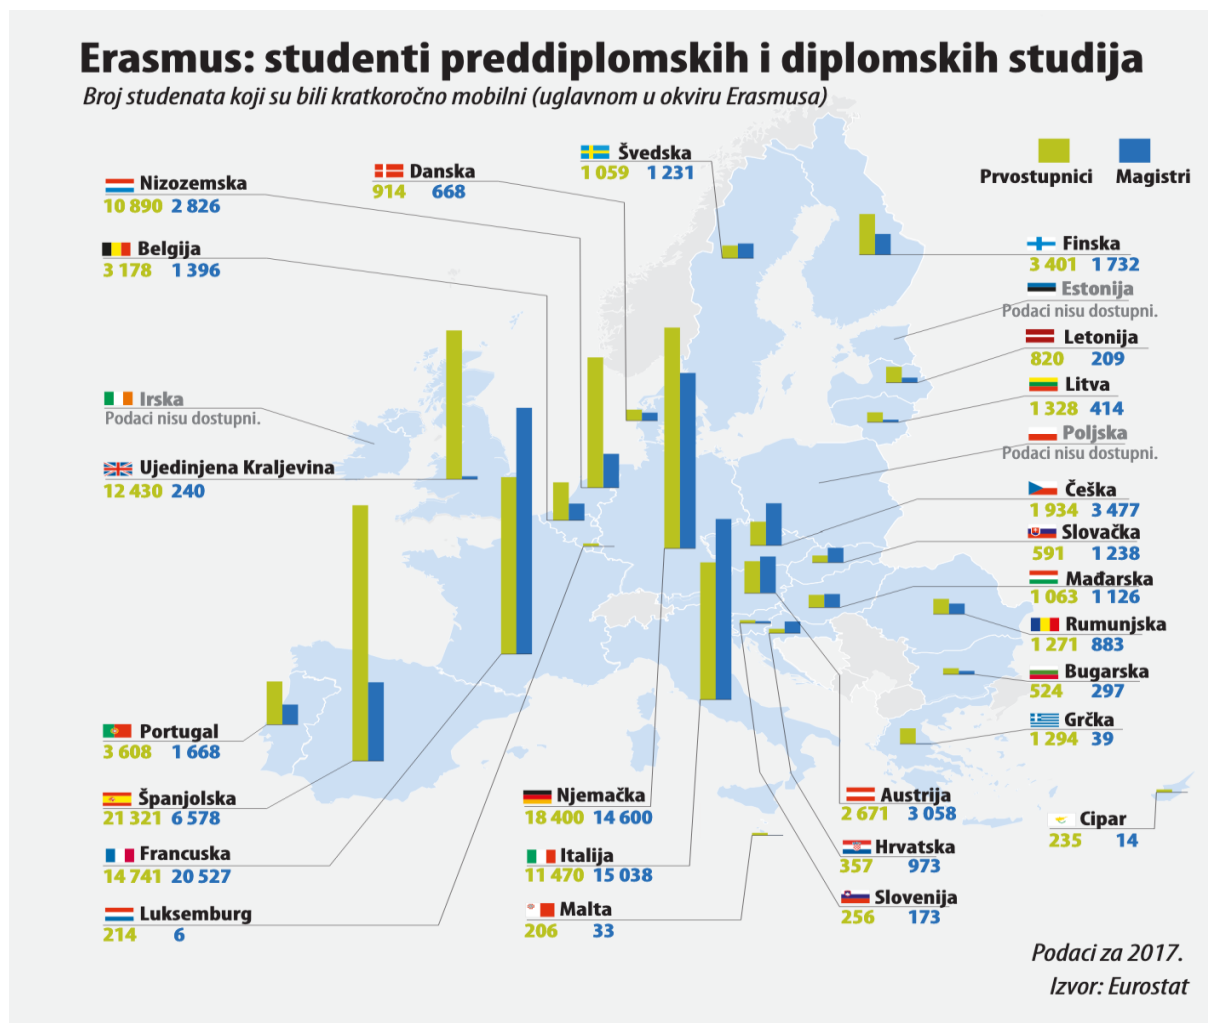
Erasmus: studenti preddiplomskih i diplomskih studija
Broj studenata koji su bili kratkoročno mobilni (uglavnom u okviru Erasmusa)

Prvostupnici
Magistri

Nizozemska
10 890 2 826

Danska
914 668

Švedska
1 059 1 231

Belgija
3 178 1 396

Finska
3 401 1 732

Estonija
Podaci nisu dostupni.

Letonija
820 209

Litva
1 328 414

Irska
Podaci nisu dostupni.

Poljska
Podaci nisu dostupni.

Ujedinjena Kraljevina
12 430 240

Češka
1 934 3 477

Slovačka
591 1 238

Mađarska
1 063 1 126

Rumunjska
1 271 883

Bugarska
524 297

Grčka
1 294 39

Portugal
3 608 1 668

Španjolska
21 321 6 578

Njemačka
18 400 14 600

Austrija
2 671 3 058

Cipar
235 14

Francuska
14 741 20 527

Italija
11 470 15 038

Hrvatska
357 973

Luksemburg
214 6

Malta
206 33

Slovenija
256 173

Podaci za 2017.
Izvor: Eurostat